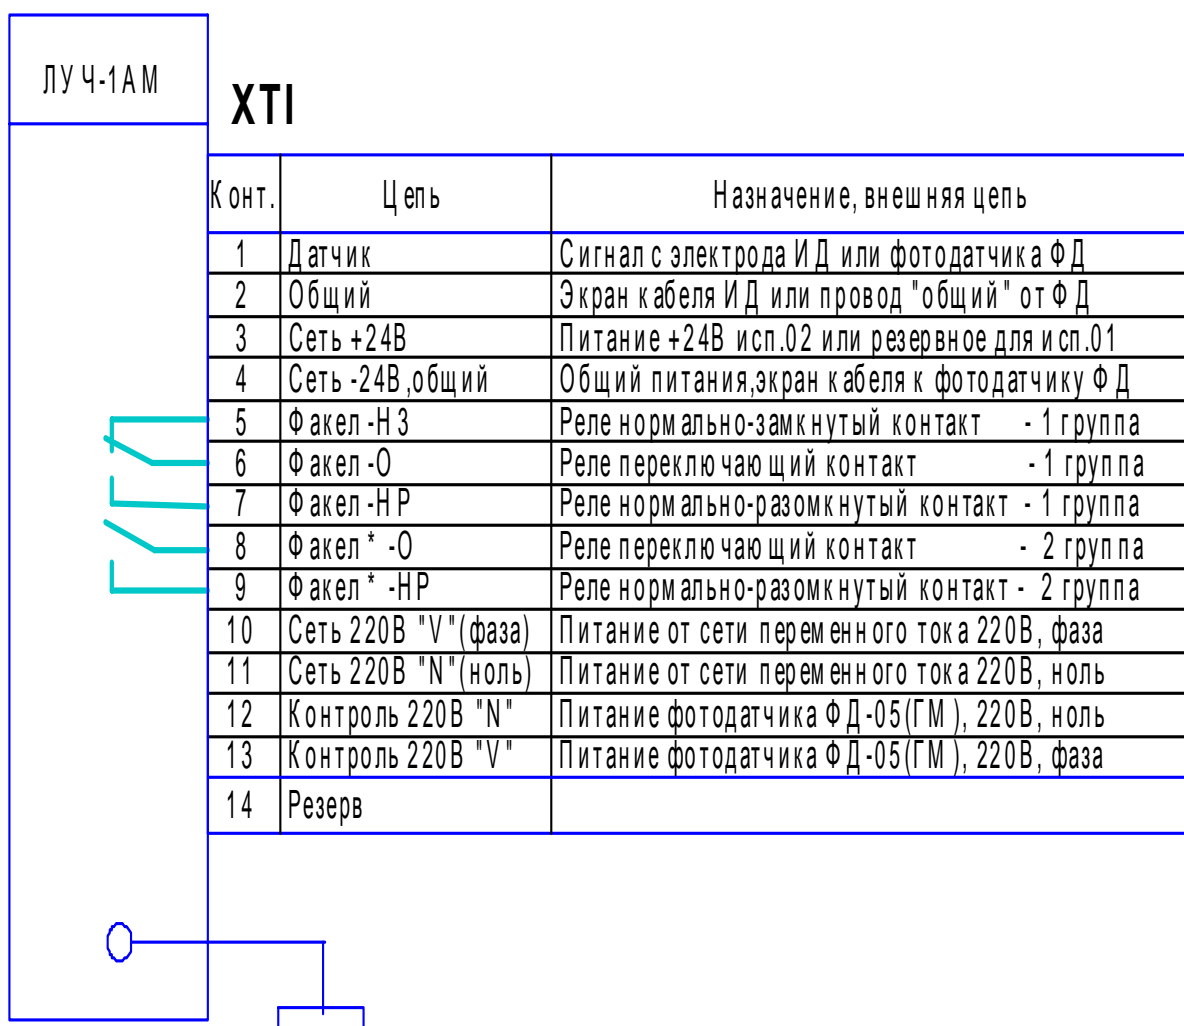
ЛУЧ-1АМ

XTI

| Конт. | Цепь | Назначение, внешняя цепь |
|---|---|---|
| 1 | Датчик | Сигнал с электрода ИД или фотодатчика ФД |
| 2 | Общий | Экран кабеля ИД или провод "общий" от ФД |
| 3 | Сеть +24В | Питание +24В исп.02 или резервное для исп.01 |
| 4 | Сеть -24В,общий | Общий питания,экран кабеля к фотодатчику ФД |
| 5 | Факел-НЗ | Реле нормально-замкнутый контакт - 1 группа |
| 6 | Факел-О | Реле переключающий контакт - 1 группа |
| 7 | Факел-НР | Реле нормально-разомкнутый контакт - 1 группа |
| 8 | Факел* -О | Реле переключающий контакт - 2 группа |
| 9 | Факел* -НР | Реле нормально-разомкнутый контакт - 2 группа |
| 10 | Сеть 220В "V"(фаза) | Питание от сети переменного тока 220В, фаза |
| 11 | Сеть 220В "N"(ноль) | Питание от сети переменного тока 220В, ноль |
| 12 | Контроль 220В "N" | Питание фотодатчика ФД-05(ГМ), 220В, ноль |
| 13 | Контроль 220В "V" | Питание фотодатчика ФД-05(ГМ), 220В, фаза |
| 14 | Резерв | |